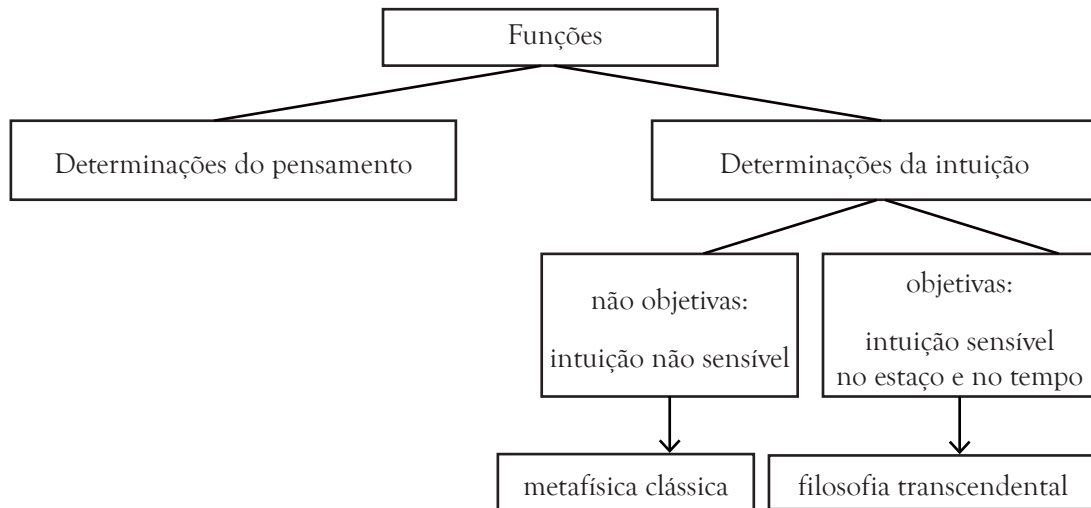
Funções

Determinações do pensamento

Determinações da intuição

não objetivas:

intuição não sensível

objetivas:

intuição sensível no estaço e no tempo

metafísica clássica

filosofia transcendental